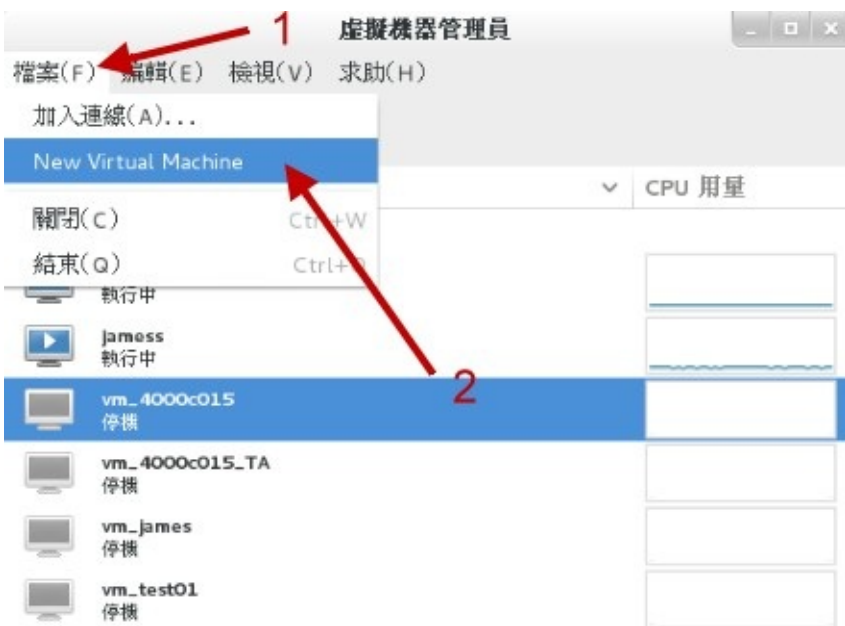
1
虛擬機器管理員

檔案(F) 編輯(E) 檢視(V) 求助(H)

加入連線(A)...
New Virtual Machine
關閉(C) Ctrl+W
結束(Q) Ctrl+Q

CPU 用量

執行中

jamess
執行中

2

vm_4000c015
停機

vm_4000c015_TA
停機

vm_james
停機

vm_test01
停機